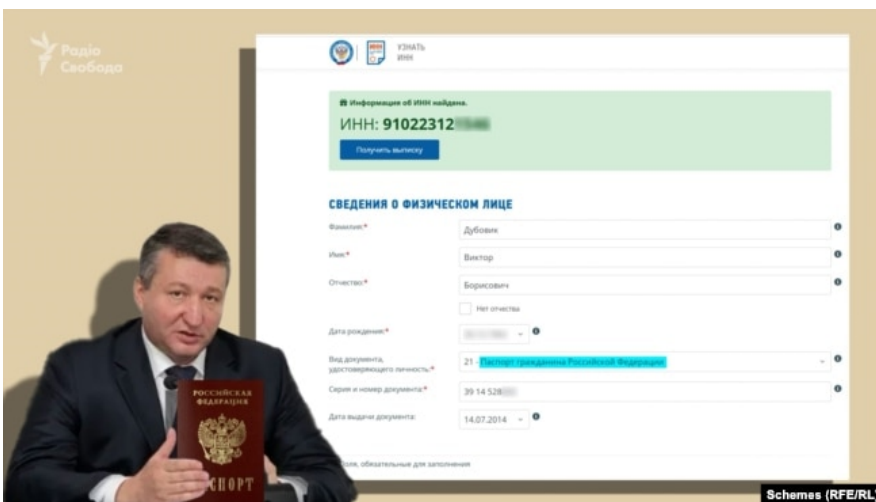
Радіо Свобода

УЗНАТЬ ИНН

Информация об ИНН найдена.

ИНН: 91022312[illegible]

Получить выписку

СВЕДЕНИЯ О ФИЗИЧЕСКОМ ЛИЦЕ

| | |
|---|---|
| Фамилия:* | Дубовик |
| Имя:* | Виктор |
| Отчество:* | Борисович |
| | Нет отчества |
| Дата рождения:* | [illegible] |
| Вид документа, удостоверяющего личность:* | 21 - Паспорт гражданина Российской Федерации |
| Серия и номер документа:* | 39 14 528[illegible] |
| Дата выдачи документа: | 14.07.2014 |

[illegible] поля, обязательные для заполнения

РОССИЙСКАЯ ФЕДЕРАЦИЯ
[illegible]СПОРТ

Schemes (RFE/RL)